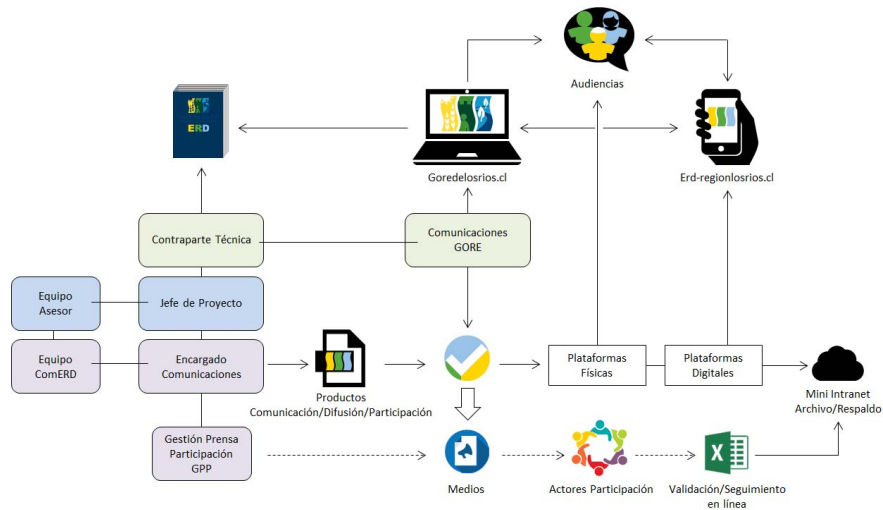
Audiencias

ERD

Goredelosrios.cl

Erd-regionlosrios.cl

Contraparte Técnica

Comunicaciones GORE

Equipo Asesor

Jefe de Proyecto

Equipo ComERD

Encargado Comunicaciones

Productos Comunicación/Difusión/Participación

Plataformas Físicas

Plataformas Digitales

Mini Intranet Archivo/Respaldo

Gestión Prensa Participación GPP

Medios

Actores Participación

Validación/Seguimiento en línea